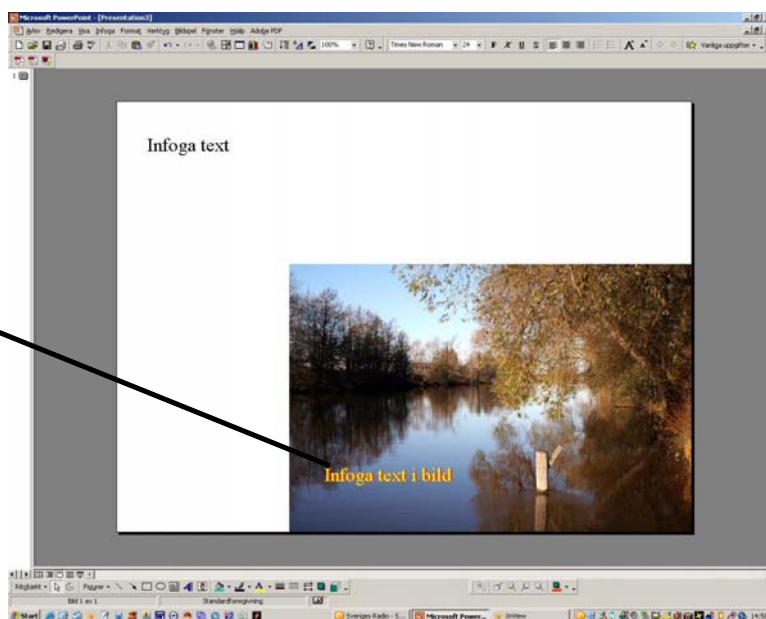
Microsoft PowerPoint - [Presentation3]

Arkiv Redigera Visa Infoga Format Verktyg Bildspel Fönster Hjälp Adobe PDF

100%

Times New Roman

24

Vanliga uppgifter

Infoga text

Infoga text i bild

Rita

Figurer

Bild 1 av 1

Standardformgivning

Start

Sveriges Radio - S...

Microsoft Power...

IrfanView

14:5